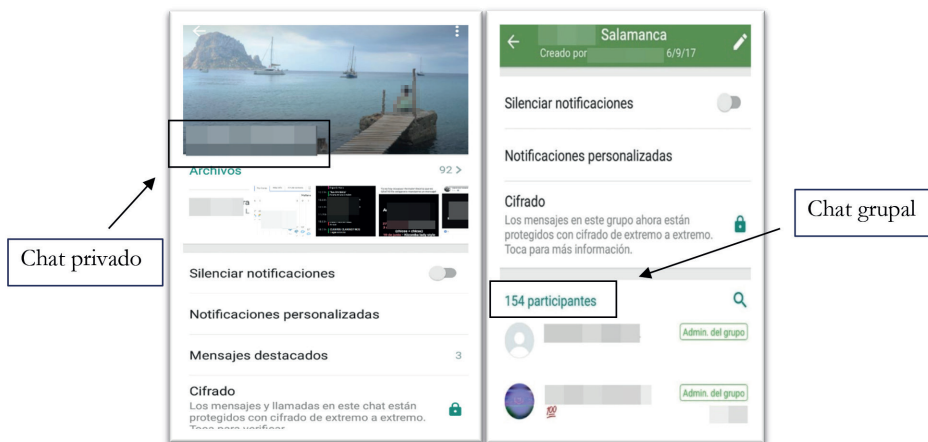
Archivos 92 >

Chat privado

Silenciar notificaciones

Notificaciones personalizadas

Mensajes destacados 3

Cifrado
Los mensajes y llamadas en este chat están protegidos con cifrado de extremo a extremo. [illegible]

Salamanca
Creado por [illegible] 6/9/17

Silenciar notificaciones

Notificaciones personalizadas

Cifrado
Los mensajes en este grupo ahora están protegidos con cifrado de extremo a extremo. Toca para más información.

Chat grupal

154 participantes

Admin. del grupo

Admin. del grupo